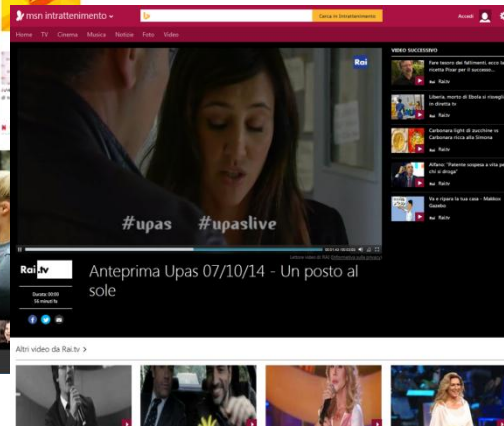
msn intrattenimento

Cerca in Intrattenimento

Accedi

Home TV Cinema Musica Notizie Foto Video

Rai

#upas #upaslive

Rai.tv

Anteprima Upas 07/10/14 - Un posto al sole

VIDEO SUCCESSIVO

Fare tesoro dei fallimenti, ecco la ricetta Pixar per il successo...

Rai.tv

Liberia, morto di Ebola si risveglia in diretta tv

Rai.tv

Carbonara light di zucchine vs Carbonara ricca alla Simona

Rai.tv

Alfano: "Paterne sospesa a vita per chi si droga"

Rai.tv

Va e ripara la tua casa - Makkox Gazebo

Rai.tv

Altri video da Rai.tv >